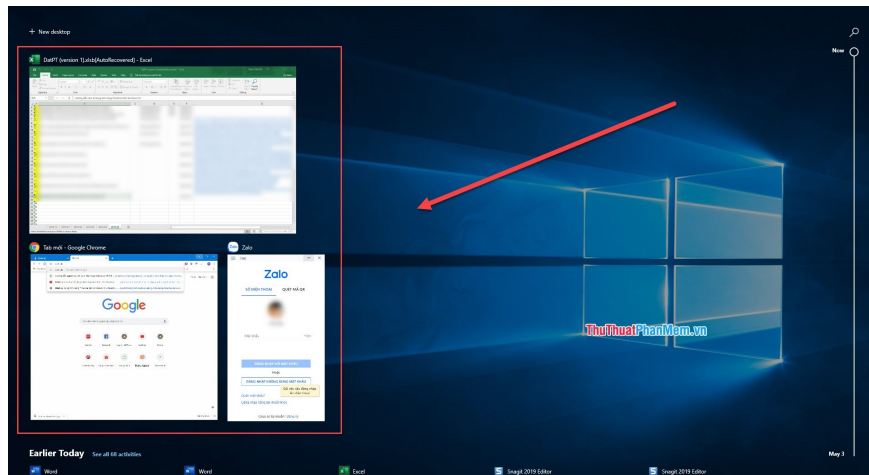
+ New desktop

Now

DatPT (version 1).xlsb [AutoRecovered] - Excel

Tab mới - Google Chrome

Google

Zalo

Zalo

SỐ ĐIỆN THOẠI

QUÉT MÃ QR

ThuThuatPhanMem.vn

Earlier Today

See all 68 activities

May 3

Word

Word

Excel

Snagit 2019 Editor

Snagit 2019 Editor